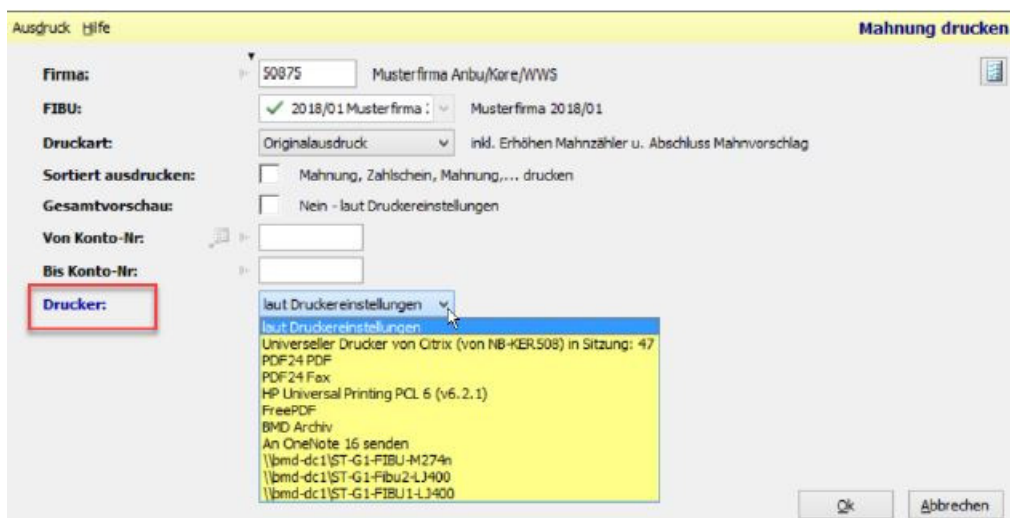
Ausdruck Hilfe

Mahnung drucken

Firma: 50875 Musterfirma Anbu/Kore/WWS

FIBU: 2018/01 Musterfirma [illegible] Musterfirma 2018/01

Druckart: Originalausdruck inkl. Erhöhen Mahnzähler u. Abschluss Mahnvorschlag

Sortiert ausdrucken: Mahnung, Zahlschein, Mahnung,... drucken

Gesamtvorschau: Nein - laut Druckereinstellungen

Von Konto-Nr:

Bis Konto-Nr:

Drucker: laut Druckereinstellungen

laut Druckereinstellungen
Universeller Drucker von Citrix (von NB-KER508) in Sitzung: 47
PDF24 PDF
PDF24 Fax
HP Universal Printing PCL 6 (v6.2.1)
FreePDF
BMD Archiv
An OneNote 16 senden
\\bmd-dc1\ST-G1-FIBU-M274n
\\bmd-dc1\ST-G1-Fibu2-LJ400
\\bmd-dc1\ST-G1-FIBU1-LJ400

Ok Abbrechen